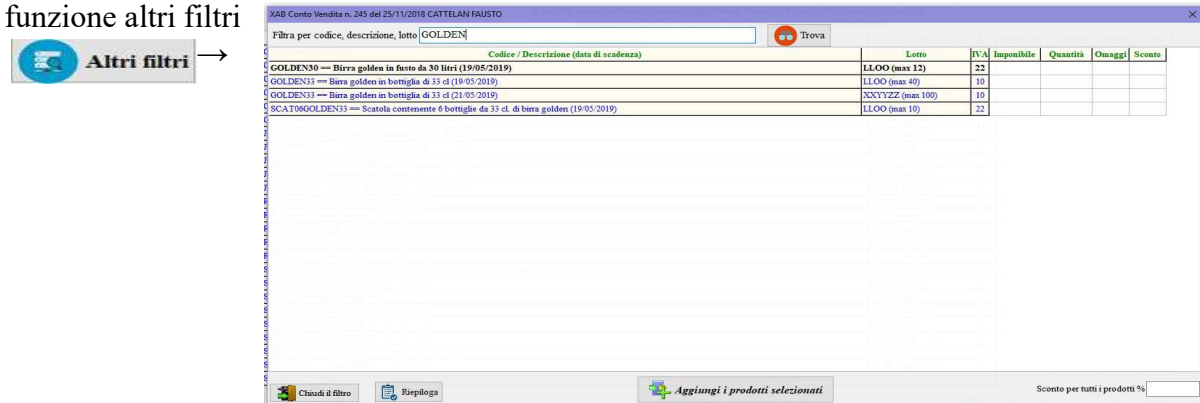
funzione altri filtri

Altri filtri →

XAB Conto Vendita n. 245 del 25/11/2018 CATTELAN FAUSTO

×

Filtra per codice, descrizione, lotto GOLDEN

Trova

| Codice / Descrizione (data di scadenza) | Lotto | IVA | Imponibile | Quantità | Omaggi | Sconto |
|---|---|---|---|---|---|---|
| GOLDEN30 == Birra golden in fusto da 30 litri (19/05/2019) | LLOO (max 12) | 22 | | | | |
| GOLDEN33 == Birra golden in bottiglia di 33 cl (19/05/2019) | LLOO (max 40) | 10 | | | | |
| GOLDEN33 == Birra golden in bottiglia di 33 cl (21/05/2019) | XXYYZZ (max 100) | 10 | | | | |
| SCAT06GOLDEN33 == Scatola contenente 6 bottiglie da 33 cl. di birra golden (19/05/2019) | LLOO (max 10) | 22 | | | | |

Chiudi il filtro

Riepiloga

Aggiungi i prodotti selezionati

Sconto per tutti i prodotti %